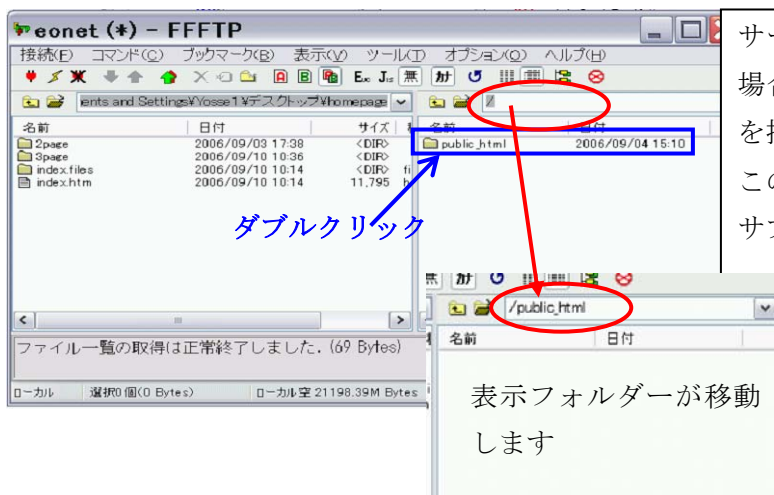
eonet (*) - FFFTP

接続(F) コマンド(C) ブックマーク(B) 表示(V) ツール(T) オプション(O) ヘルプ(H)

ents and Settings¥Yosse1¥デスクトップ¥homepage

/

| 名前 | 日付 | サイズ |
|---|---|---|
| 2page | 2006/09/03 17:38 | <DIR> |
| 3page | 2006/09/10 10:36 | <DIR> |
| index.files | 2006/09/10 10:14 | <DIR> |
| index.htm | 2006/09/10 10:14 | 11,795 |

| 名前 | 日付 |
|---|---|
| public_html | 2006/09/04 15:10 |

ダブルクリック

ファイル一覧の取得は正常終了しました. (69 Bytes)

ローカル 選択0個(0 Bytes) ローカル空 21198.39M Bytes

サー
場合
を指
この
サブ

/public_html

名前 日付

表示フォルダーが移動します